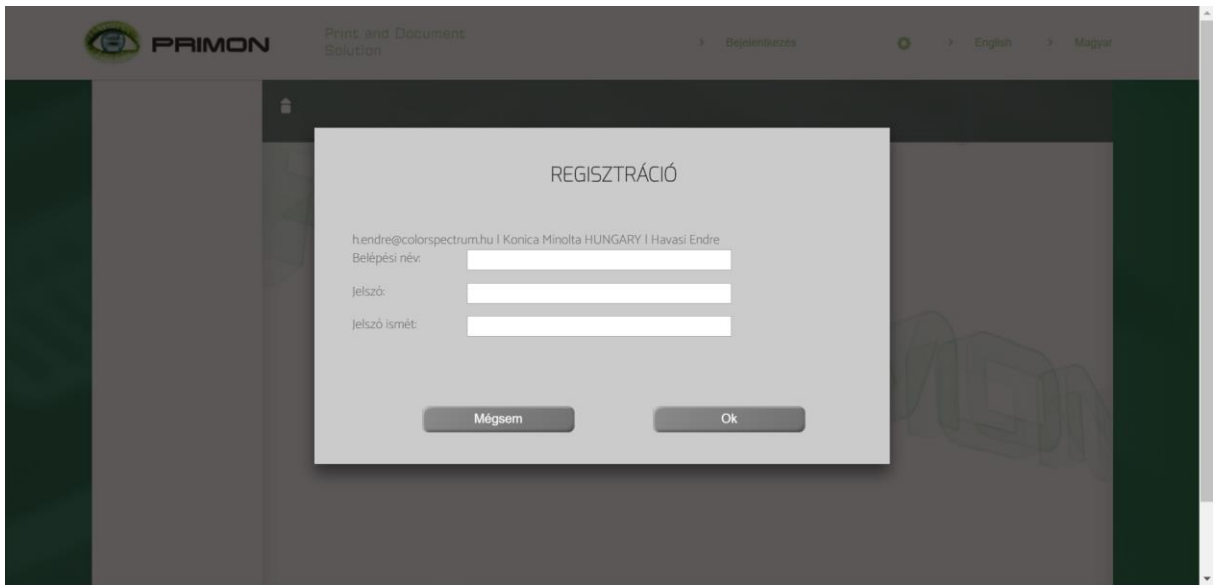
PRIMON

Print and Document Solution

› Bejelentkezés

› English › Magyar

REGISZTRÁCIÓ

h.endre@colorspectrum.hu | Konica Minolta HUNGARY | Havasi Endre

Belépési név:

Jelszó:

Jelszó ismét:

Mégsem

Ok